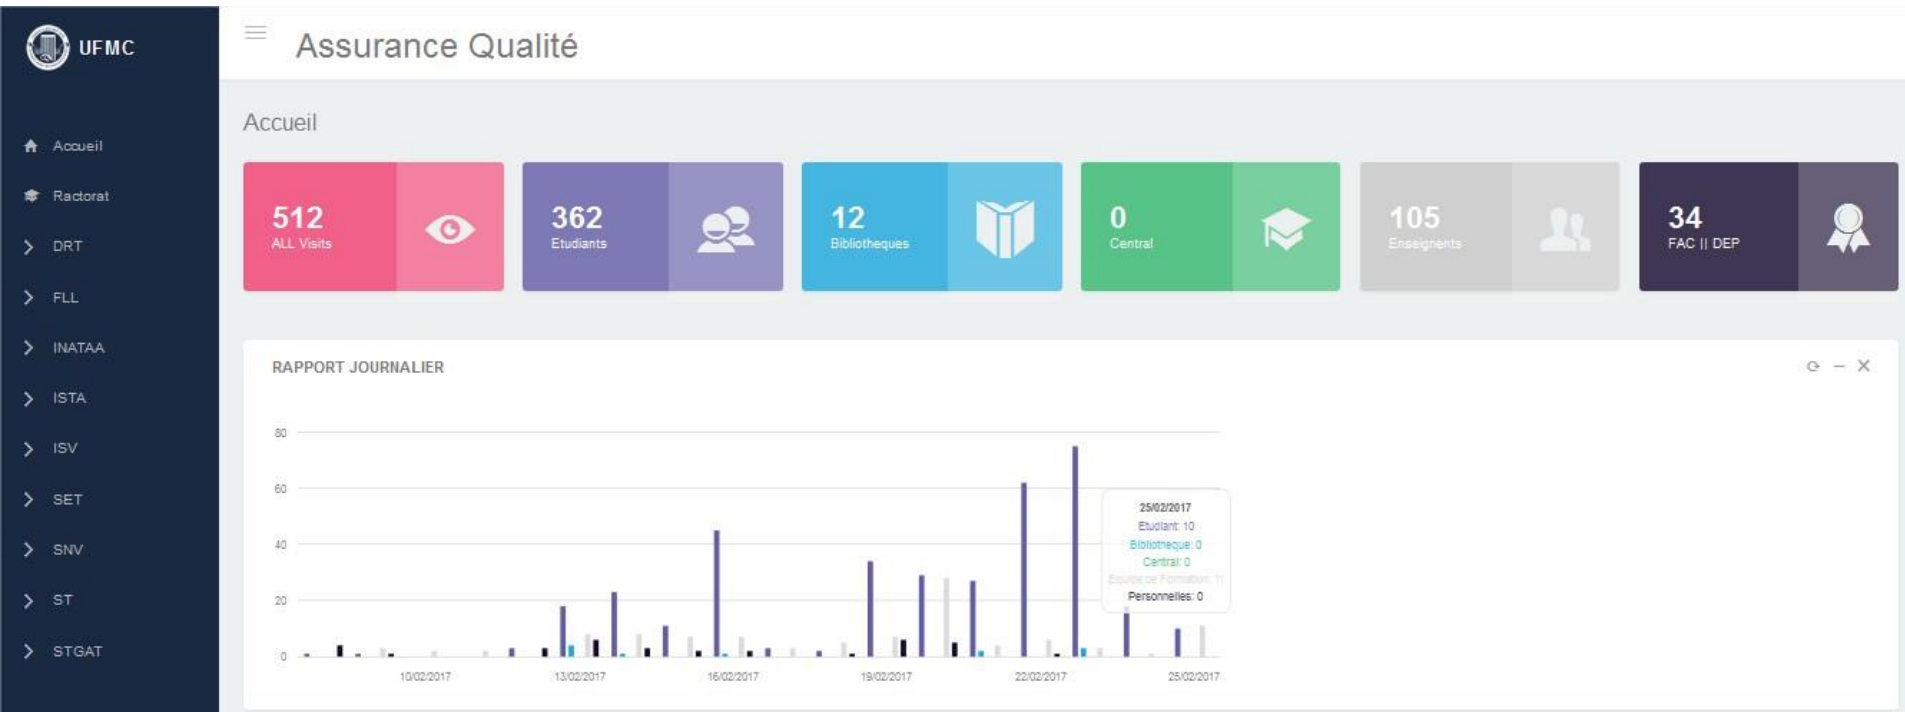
UFMC

Accueil
Ractorat
DRT
FLL
INATAA
ISTA
ISV
SET
SNV
ST
STGAT

Assurance Qualité

Accueil

512
ALL Visits

362
Etudiants

12
Bibliotheques

0
Central

105
Enseignents

34
FAC || DEP

RAPPORT JOURNALIER

80
60
40
20
0

10/02/2017
13/02/2017
16/02/2017
19/02/2017
22/02/2017
25/02/2017

25/02/2017
Etudiant: 10
Bibliotheque: 0
Central: 0
Equipe de Formation: 11
Personnelles: 0